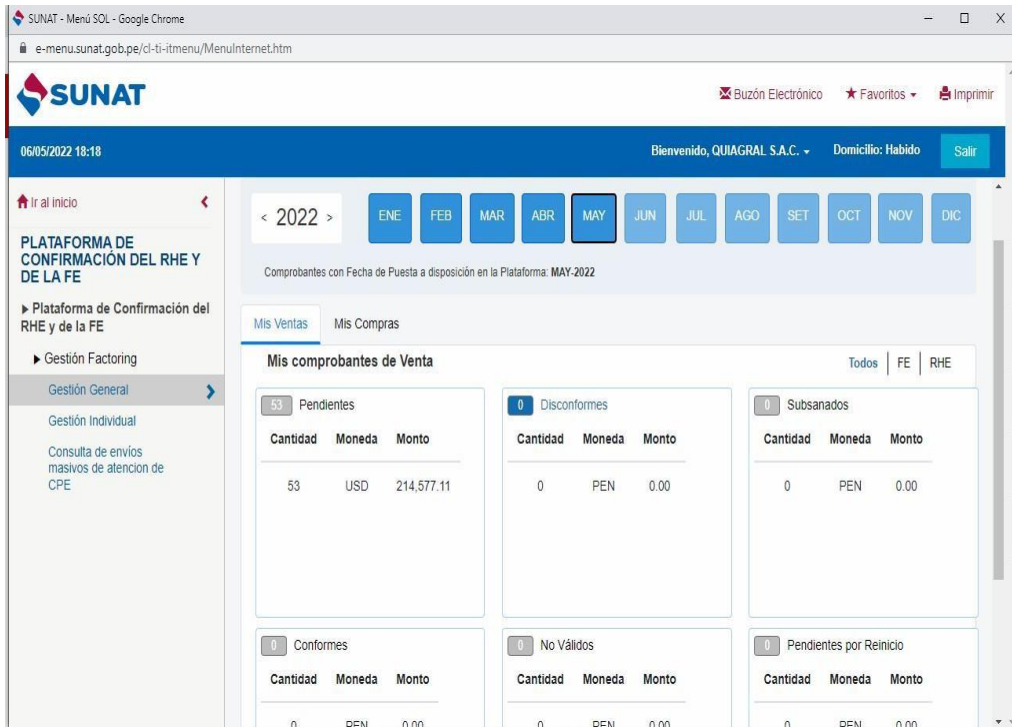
SUNAT - Menú SOL - Google Chrome

e-menu.sunat.gob.pe/cl-ti-itmenu/MenuInternet.htm

SUNAT

Buzón Electrónico ★ Favoritos Imprimir

06/05/2022 18:18

Bienvenido, QUIAGRAL S.A.C. Domicilio: Habido Salir

Ir al inicio

PLATAFORMA DE CONFIRMACIÓN DEL RHE Y DE LA FE

▸ Plataforma de Confirmación del RHE y de la FE

▸ Gestión Factoring

Gestión General

Gestión Individual

Consulta de envíos masivos de atencion de CPE

< 2022 >

ENE FEB MAR ABR MAY JUN JUL AGO SET OCT NOV DIC

Comprobantes con Fecha de Puesta a disposición en la Plataforma: MAY-2022

Mis Ventas Mis Compras

Mis comprobantes de Venta

Todos FE RHE

53 Pendientes

| Cantidad | Moneda | Monto |
|---|---|---|
| 53 | USD | 214,577.11 |

0 Disconformes

| Cantidad | Moneda | Monto |
|---|---|---|
| 0 | PEN | 0.00 |

0 Subsanados

| Cantidad | Moneda | Monto |
|---|---|---|
| 0 | PEN | 0.00 |

0 Conformes

| Cantidad | Moneda | Monto |
|---|---|---|
| 0 | PEN | 0.00 |

0 No Válidos

| Cantidad | Moneda | Monto |
|---|---|---|
| 0 | PEN | 0.00 |

0 Pendientes por Reinicio

| Cantidad | Moneda | Monto |
|---|---|---|
| 0 | PEN | 0.00 |